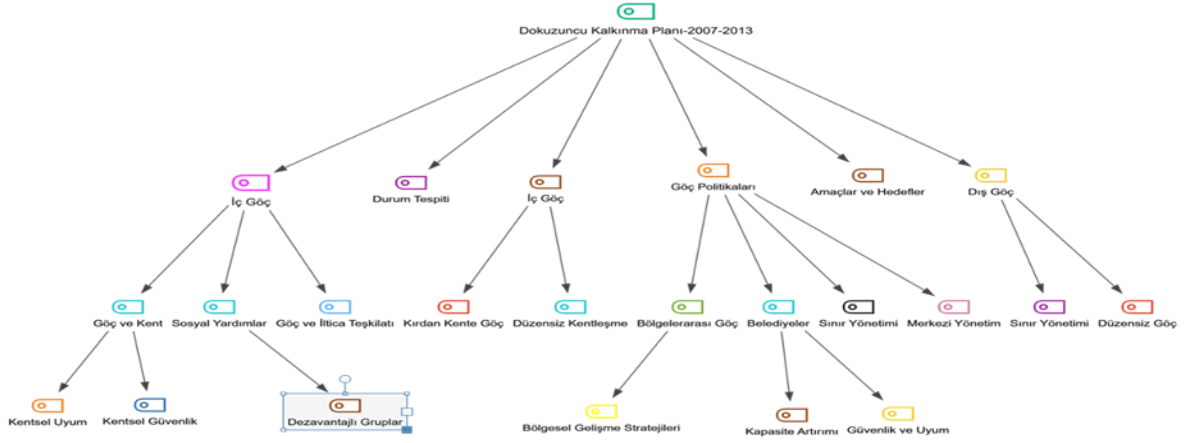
Dokuzuncu Kalkınma Planı-2007-2013

İç Göç

Durum Tespiti

İç Göç

Göç Politikaları

Amaçlar ve Hedefler

Dış Göç

Göç ve Kent

Sosyal Yardımlar

Göç ve İltica Teşkilatı

Kırdan Kente Göç

Düzensiz Kentleşme

Bölgelerarası Göç

Belediyeler

Sınır Yönetimi

Merkezi Yönetim

Sınır Yönetimi

Düzensiz Göç

Kentsel Uyum

Kentsel Güvenlik

Dezavantajlı Gruplar

Bölgesel Gelişme Stratejileri

Kapasite Artırımı

Güvenlik ve Uyum